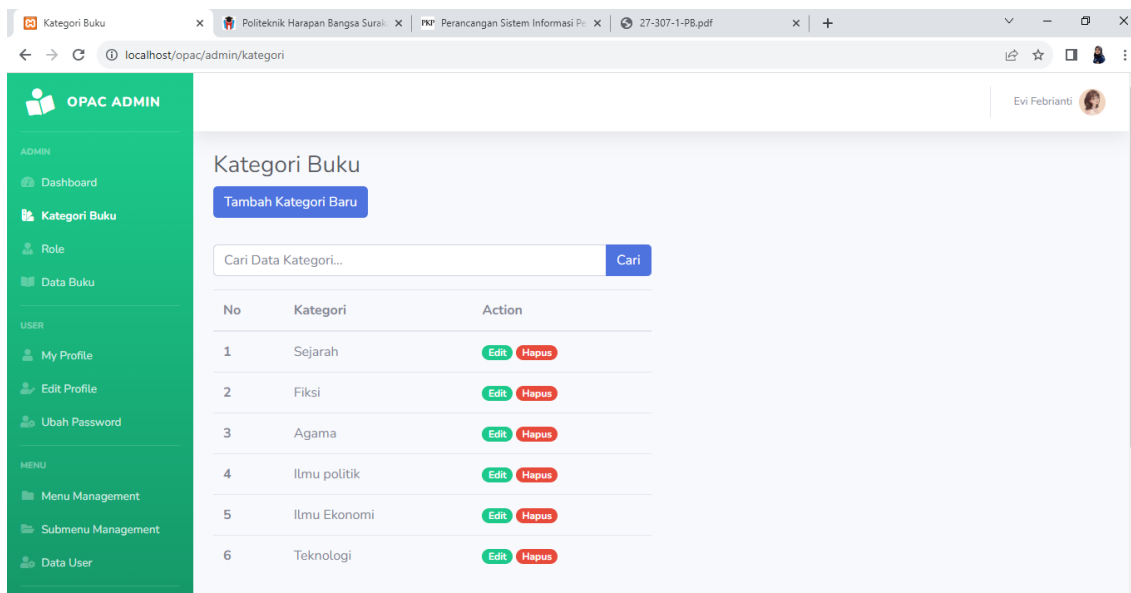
Kategori Buku ×
Politeknik Harapan Bangsa Surak ×
PKP Perancangan Sistem Informasi Pe ×
27-307-1-PB.pdf ×
+

localhost/opac/admin/kategori

OPAC ADMIN

Evi Febrianti

ADMIN
Dashboard
Kategori Buku
Role
Data Buku

USER
My Profile
Edit Profile
Ubah Password

MENU
Menu Management
Submenu Management
Data User

Kategori Buku

Tambah Kategori Baru

Cari Data Kategori...
Cari

| No | Kategori | Action |
|---|---|---|
| 1 | Sejarah | Edit Hapus |
| 2 | Fiksi | Edit Hapus |
| 3 | Agama | Edit Hapus |
| 4 | Ilmu politik | Edit Hapus |
| 5 | Ilmu Ekonomi | Edit Hapus |
| 6 | Teknologi | Edit Hapus |